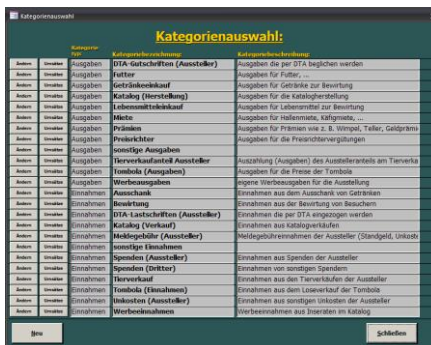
Kategorienauswahl

Kategorienauswahl:

| | | Kategorie-typ: | Kategoriebezeichnung: | Kategoriebeschreibung: |
|---|---|---|---|---|
| Ändern | Umwälzen | Ausgaben | DTA-Gutschriften (Aussteller) | Ausgaben die per DTA beglichen werden |
| Ändern | Umwälzen | Ausgaben | Futter | Ausgaben für Futter, ... |
| Ändern | Umwälzen | Ausgaben | Getränkeeinkauf | Ausgaben für Getränke zur Bewirtung |
| Ändern | Umwälzen | Ausgaben | Katalog (Herstellung) | Ausgaben für die Kataloghersetllung |
| Ändern | Umwälzen | Ausgaben | Lebensmitteleinkauf | Ausgaben für Lebensmittel zur Bewirtung |
| Ändern | Umwälzen | Ausgaben | Miete | Ausgaben für Hallenmiete, Käfigmiete, ... |
| Ändern | Umwälzen | Ausgaben | Prämien | Ausgaben für Prämien wie z. B. Wimpel, Teller, Geldprämi |
| Ändern | Umwälzen | Ausgaben | Preisrichter | Ausgaben für die Preisrichtervergütungen |
| Ändern | Umwälzen | Ausgaben | sonstige Ausgaben | |
| Ändern | Umwälzen | Ausgaben | Tierverkaufanteil Aussteller | Auszahlung (Ausgaben) des Ausstelleranteils am Tierverka |
| Ändern | Umwälzen | Ausgaben | Tombola (Ausgaben) | Ausgaben für die Preise der Tombola |
| Ändern | Umwälzen | Ausgaben | Werbeausgaben | eigene Werbeausgaben für die Ausstellung |
| Ändern | Umwälzen | Einnahmen | Ausschank | Einnahmen aus dem Ausschank von Getränken |
| Ändern | Umwälzen | Einnahmen | Bewirtung | Einnahmen aus der Bewirtung von Besuchern |
| Ändern | Umwälzen | Einnahmen | DTA-Lastschriften (Aussteller) | Einnahmen die per DTA eingezogen werden |
| Ändern | Umwälzen | Einnahmen | Katalog (Verkauf) | Einnahmen aus Katalogverkäufen |
| Ändern | Umwälzen | Einnahmen | Meldegebühr (Aussteller) | Meldegebühreinnahmen der Aussteller (Standgeld, Unkost |
| Ändern | Umwälzen | Einnahmen | sonstige Einnahmen | |
| Ändern | Umwälzen | Einnahmen | Spenden (Aussteller) | Einnahmen aus Spenden der Aussteller |
| Ändern | Umwälzen | Einnahmen | Spenden (Dritter) | Einnahmen von sonstigen Spendern |
| Ändern | Umwälzen | Einnahmen | Tierverkauf | Einnahmen aus den Tierverkäufen der Aussteller |
| Ändern | Umwälzen | Einnahmen | Tombola (Einnahmen) | Einnahmen aus dem Loseverkauf der Tombola |
| Ändern | Umwälzen | Einnahmen | Unkosten (Aussteller) | Einnahmen aus sonstigen Unkosten der Aussteller |
| Ändern | Umwälzen | Einnahmen | Werbeeinnahmen | Werbeeinnahmen aus Inseraten im Katalog |

Neu

Schließen